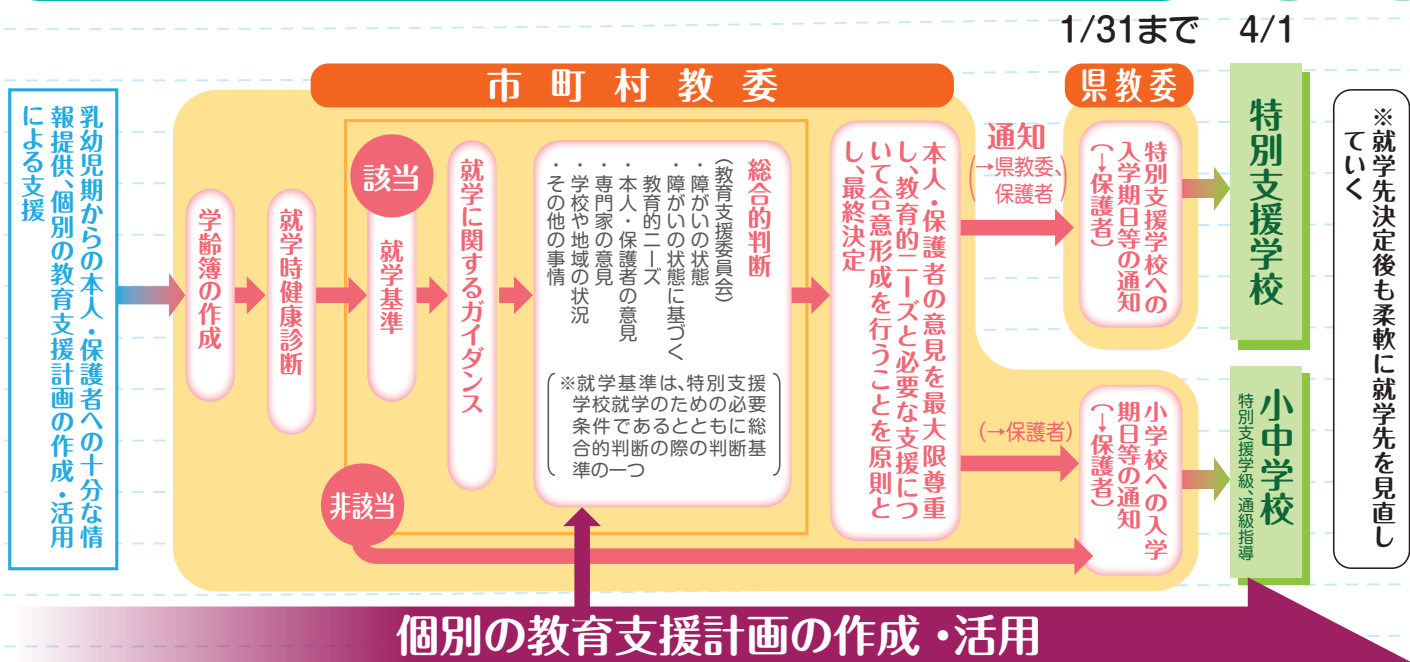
1/31まで　4/1

市町村教委

県教委

乳幼児期からの本人・保護者への十分な情報提供、個別の教育支援計画の作成・活用による支援

学齢簿の作成

就学時健康診断

該当

就学基準

就学に関するガイダンス

総合的判断
（教育支援委員会）
・障がいの状態
・障がいの状態に基づく教育的ニーズ
・本人・保護者の意見
・専門家の意見
・学校や地域の状況
・その他の事情

※就学基準は、特別支援学校就学のための必要条件であるとともに総合的判断の際の判断基準の一つ

本人・保護者の意見を最大限尊重し、教育的ニーズと必要な支援について合意形成を行うことを原則とし、最終決定

通知
（→県教委、保護者）

特別支援学校への入学期日等の通知（→保護者）

特別支援学校

（→保護者）

小学校への入学期日等の通知（→保護者）

小中学校
特別支援学級、通級指導

非該当

※就学先決定後も柔軟に就学先を見直していく

個別の教育支援計画の作成・活用